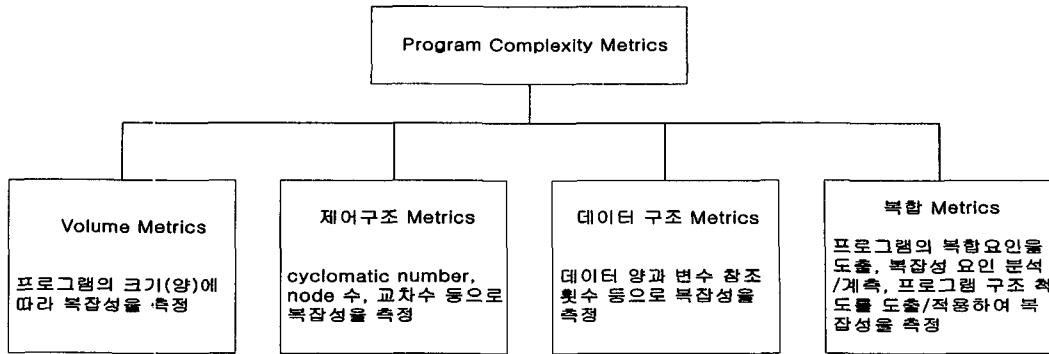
Program Complexity Metrics

Volume Metrics

프로그램의 크기(양)에 따라 복잡성을 측정

제어구조 Metrics

cyclomatic number, node 수, 교차수 등으로 복잡성을 측정

데이터 구조 Metrics

데이터 양과 변수 참조 횟수 등으로 복잡성을 측정

복합 Metrics

프로그램의 복합요인을 도출, 복잡성 요인 분석/계측, 프로그램 구조 척도를 도출/적용하여 복잡성을 측정